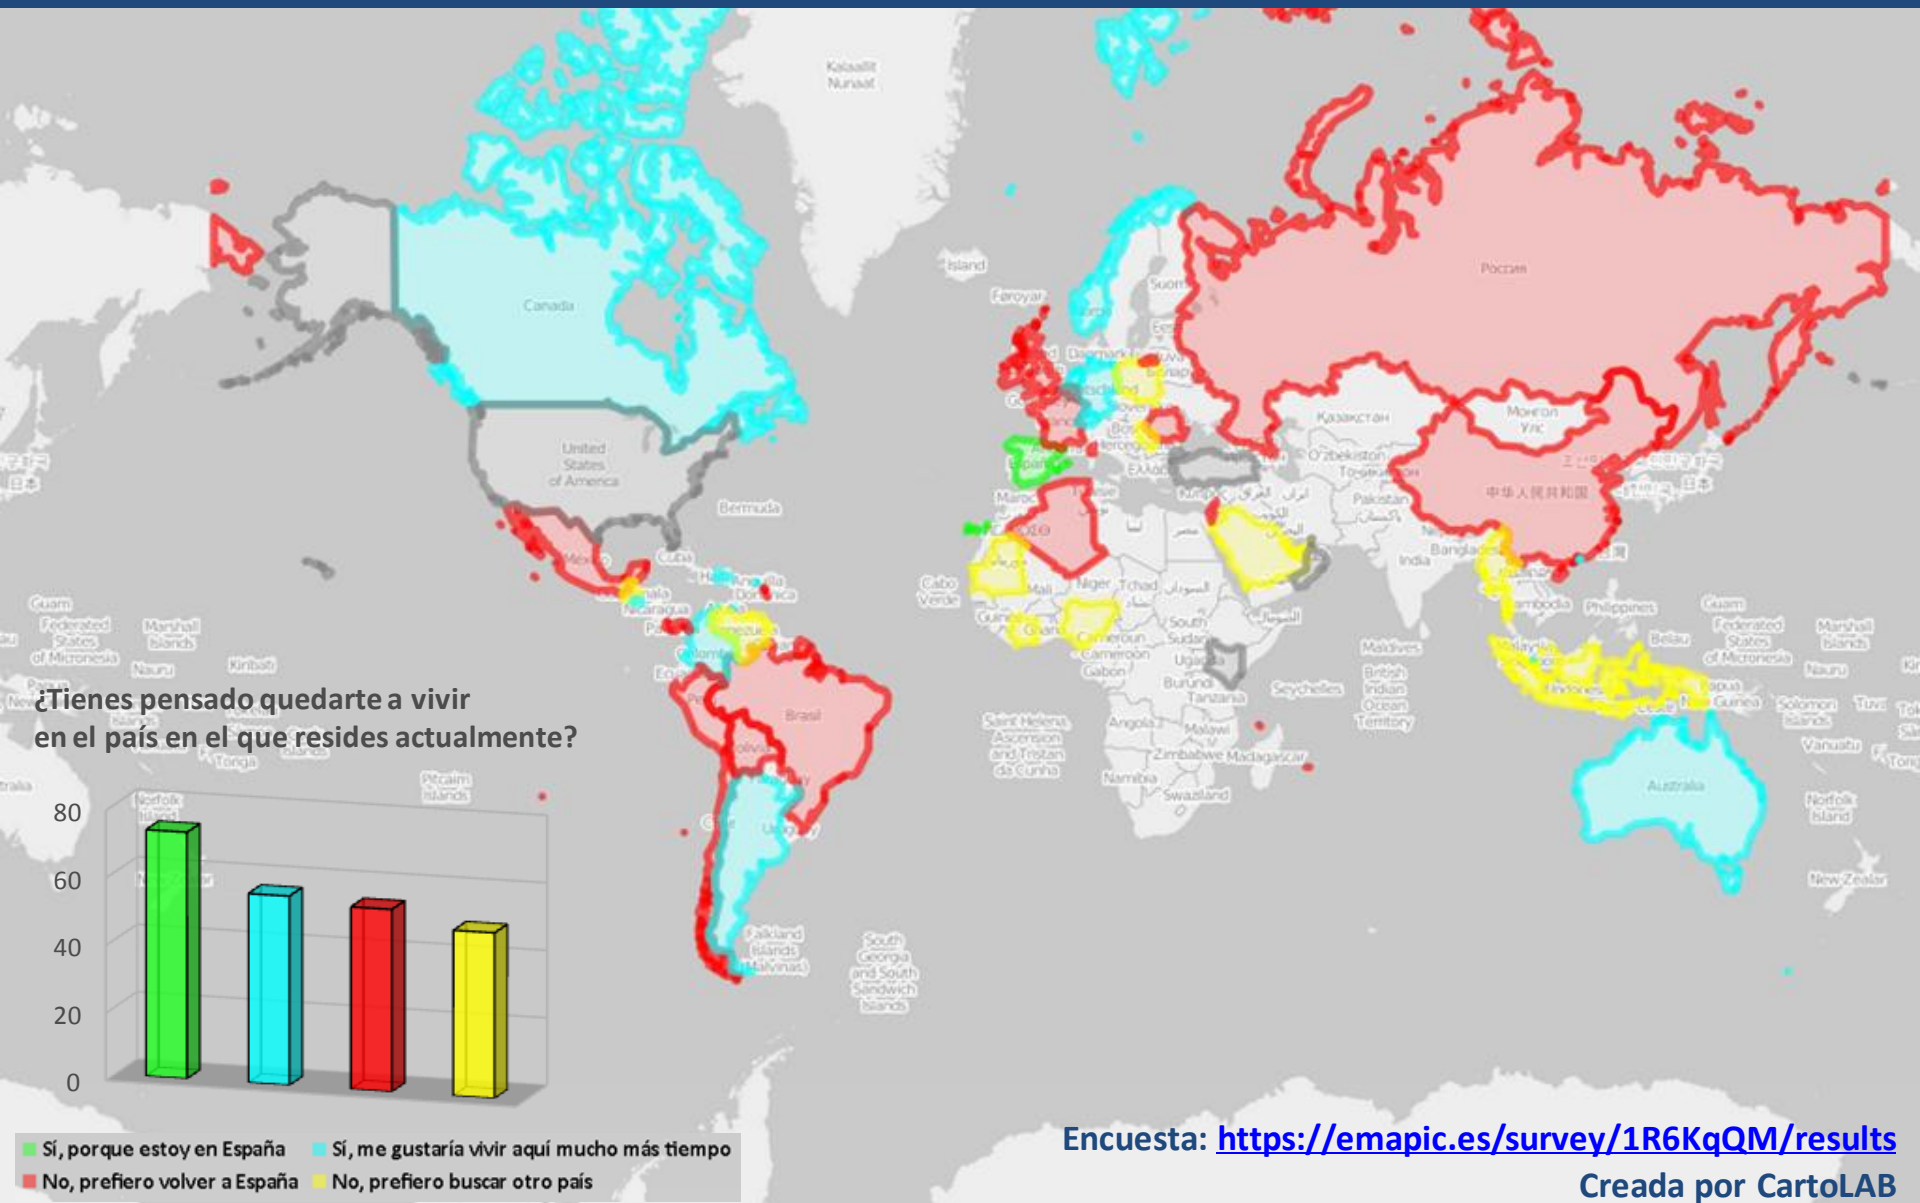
Kalaallit Nunaat

Canada

United States of America

Bermuda

Россия

Қазақстан

Монгол Улс

中华人民共和国

Island

Føroyar

Suomi

Eesti

Danmark

O'zbekiston

Pakistan

India

Bangladesh

Philippines

Cuba

Dominica

Nicaragua

Mali

Niger

Tchad

Cabo Verde

Guinée

Ghana

Cameroun

Gabon

South Sudan

Uganda

Burundi

Tanzania

Seychelles

Maldives

British Indian Ocean Territory

Angola

Malawi

Zimbabwe

Madagascar

Namibia

Swaziland

Saint Helena, Ascension and Tristan da Cunha

Brasil

Bolivia

Uruguay

Falkland Islands (Malvinas)

South Georgia and South Sandwich Islands

Guam

Federated States of Micronesia

Marshall Islands

Nauru

Kiribati

Tonga

Pitcairn Islands

Norfolk Island

Belau

Papua New Guinea

Solomon Islands

Tuvalu

Vanuatu

Australia

New Zealand

¿Tienes pensado quedarte a vivir en el país en el que resides actualmente?

80
60
40
20
0

Sí, porque estoy en España
Sí, me gustaría vivir aquí mucho más tiempo
No, prefiero volver a España
No, prefiero buscar otro país

Encuesta: https://emapic.es/survey/1R6KqQM/results
Creada por CartoLAB